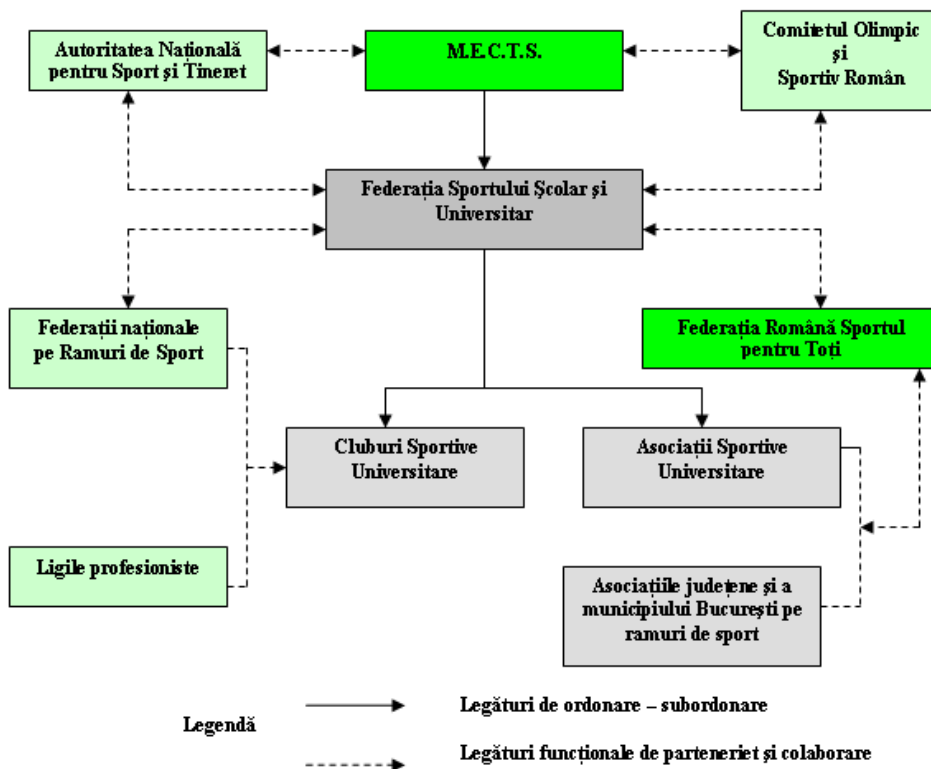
Autoritatea Națională pentru Sport și Tineret

M.E.C.T.S.

Comitetul Olimpic și Sportiv Român

Federația Sportului Școlar și Universitar

Federații naționale pe Ramuri de Sport

Federația Română Sportul pentru Toți

Cluburi Sportive Universitare

Asociații Sportive Universitare

Ligile profesioniste

Asociațiile județene și a municipiului București pe ramuri de sport

Legendă

Legături de ordonare – subordonare

Legături funcționale de parteneriet și colaborare